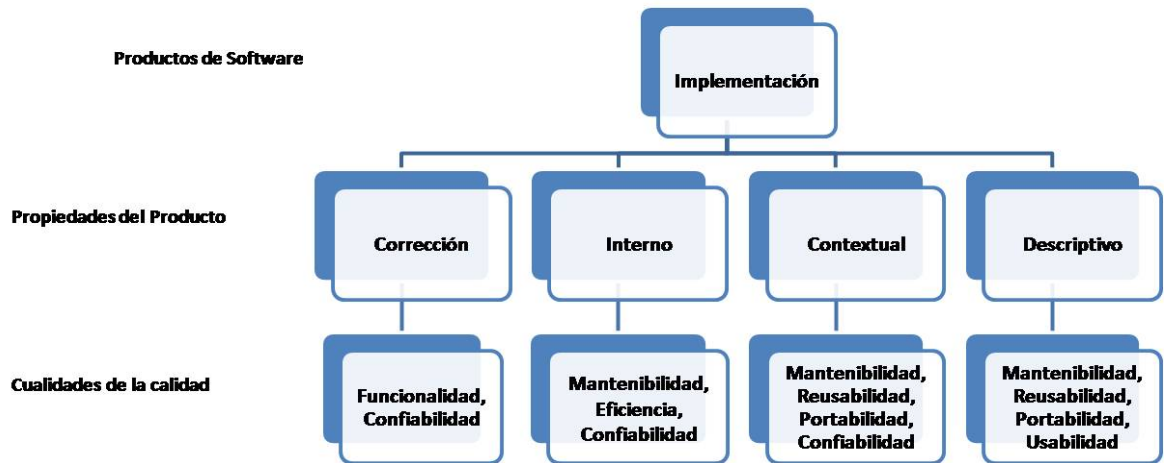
Productos de Software

Implementación

Propiedades del Producto

Corrección

Interno

Contextual

Descriptivo

Cualidades de la calidad

Funcionalidad, Confiabilidad

Mantenibilidad, Eficiencia, Confiabilidad

Mantenibilidad, Reusabilidad, Portabilidad, Confiabilidad

Mantenibilidad, Reusabilidad, Portabilidad, Usabilidad